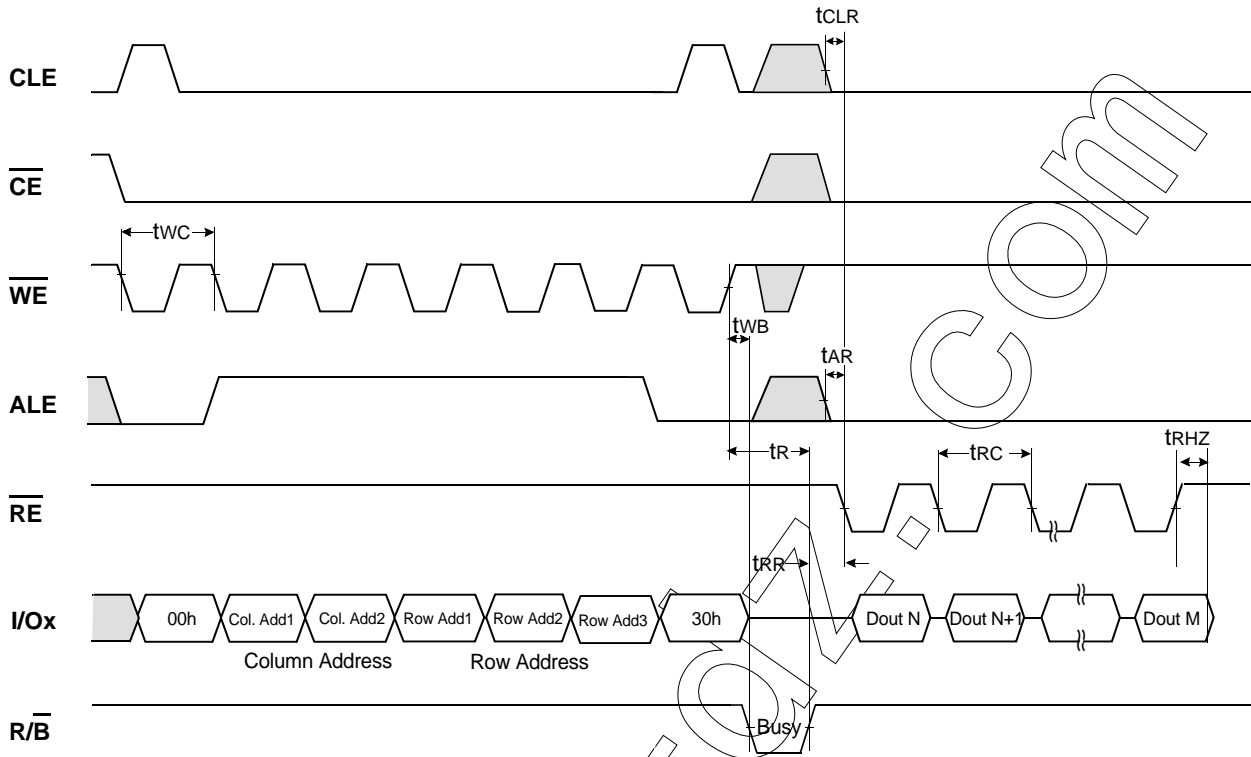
tCLR

CLE

$\overline{CE}$

tWC

$\overline{WE}$

tWB

tAR

ALE

tR

tRC

tRHZ

$\overline{RE}$

tRR

I/Ox

00h

Col. Add1

Col. Add2

Row Add1

Row Add2

Row Add3

30h

Dout N

Dout N+1

Dout M

Column Address

Row Address

R/$\overline{B}$

Busy